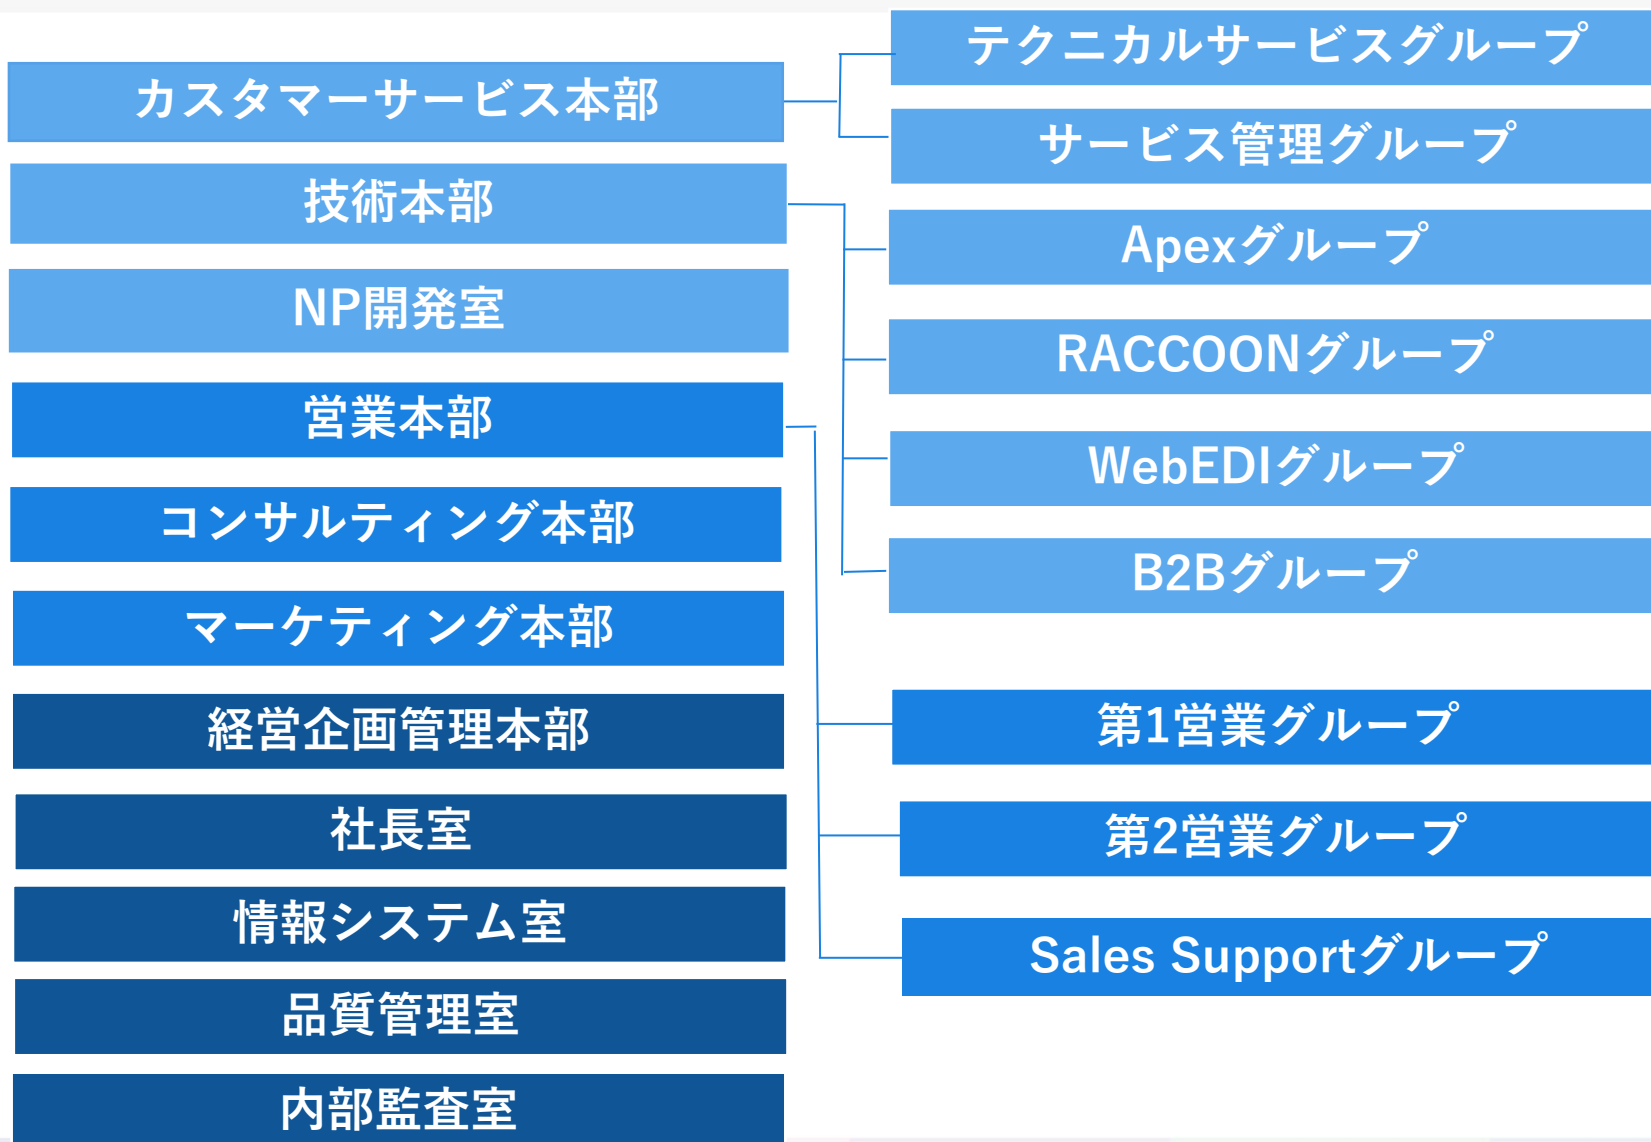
カスタマーサービス本部

技術本部

NP開発室

営業本部

コンサルティング本部

マーケティング本部

経営企画管理本部

社長室

情報システム室

品質管理室

内部監査室

テクニカルサービスグループ

サービス管理グループ

Apexグループ

RACCOONグループ

WebEDIグループ

B2Bグループ

第1営業グループ

第2営業グループ

Sales Supportグループ